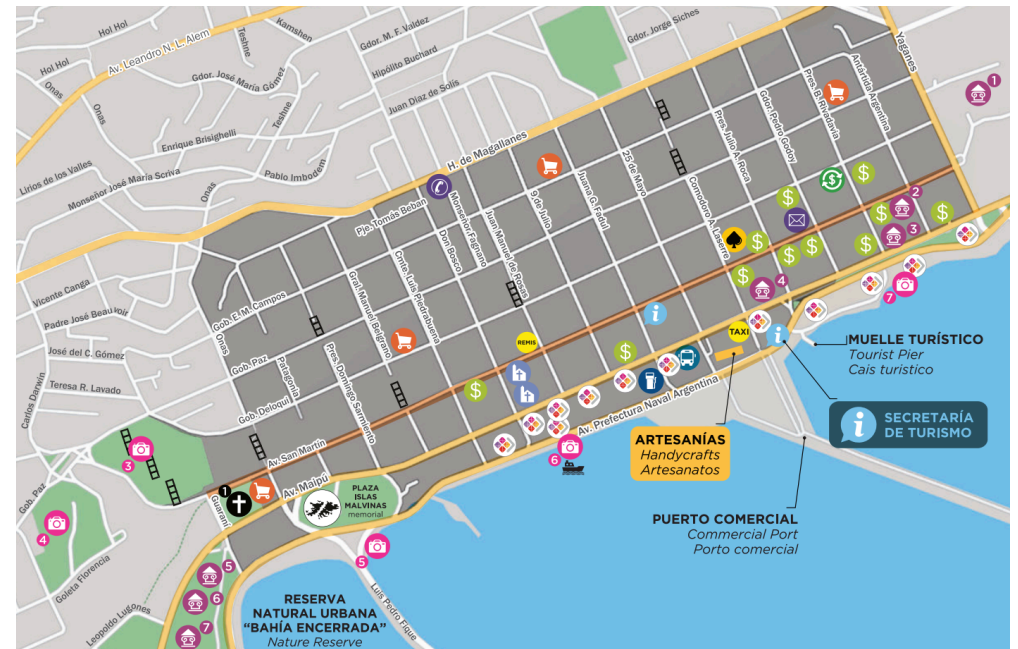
Hol Hol
Kamshen
Gdor. M. F. Valdez
Gdor. Jorge Siches
Av. Leandro N. L. Alem
Teshne
Hol Hol
Gdor. José María Gómez
Hipólito Buchard
Yaganes
Onas
Onas
Juan Díaz de Solís
Tashte
Enrique Brisighelli
Antártida Argentina
Pres. B. Rivadavia
Gdor. Pedro Godoy
Pres. Julio A. Roca
Lirios de los Valles
H. de Magallanes
Pablo Imbozen
Monseñor José María Scriva
Onas
25 de Mayo
Juana G. Fadul
Comodoro A. Lasserre
9 de Julio
Pje. Tomás Beban
Monseñor Fagnano
Juan Manuel de Rosas
Don Bosco
Vicente Canga
Cmte. Luis Piedrabuena
Gral. Manuel Belgrano
Padre José Beauvoir
Gob. F. M. Campos
Onas
Gob. Paz
Patagonia
Pres. Domingo Sarmiento
José del C. Gómez
Teresa R. Lavado
Gob. Deloqui
Carlos Darwin
REMIS
TAXI
MUELLE TURÍSTICO
Tourist Pier
Cais turístico
SECRETARÍA DE TURISMO
Av. San Martín
Av. Prefectura Naval Argentina
ARTESANÍAS
Handycrafts
Artesanatos
Gob. Paz
Av. Maipú
Guaraní
PLAZA ISLAS MALVINAS
memorial
PUERTO COMERCIAL
Commercial Port
Porto comercial
Goleta Florencia
Leopoldo Lugones
Luis Pedro Fique
RESERVA NATURAL URBANA "BAHÍA ENCERRADA"
Nature Reserve
1 2 3 4 5 6 7
3 4 5 6 7
1 2 3 4 5 6 7